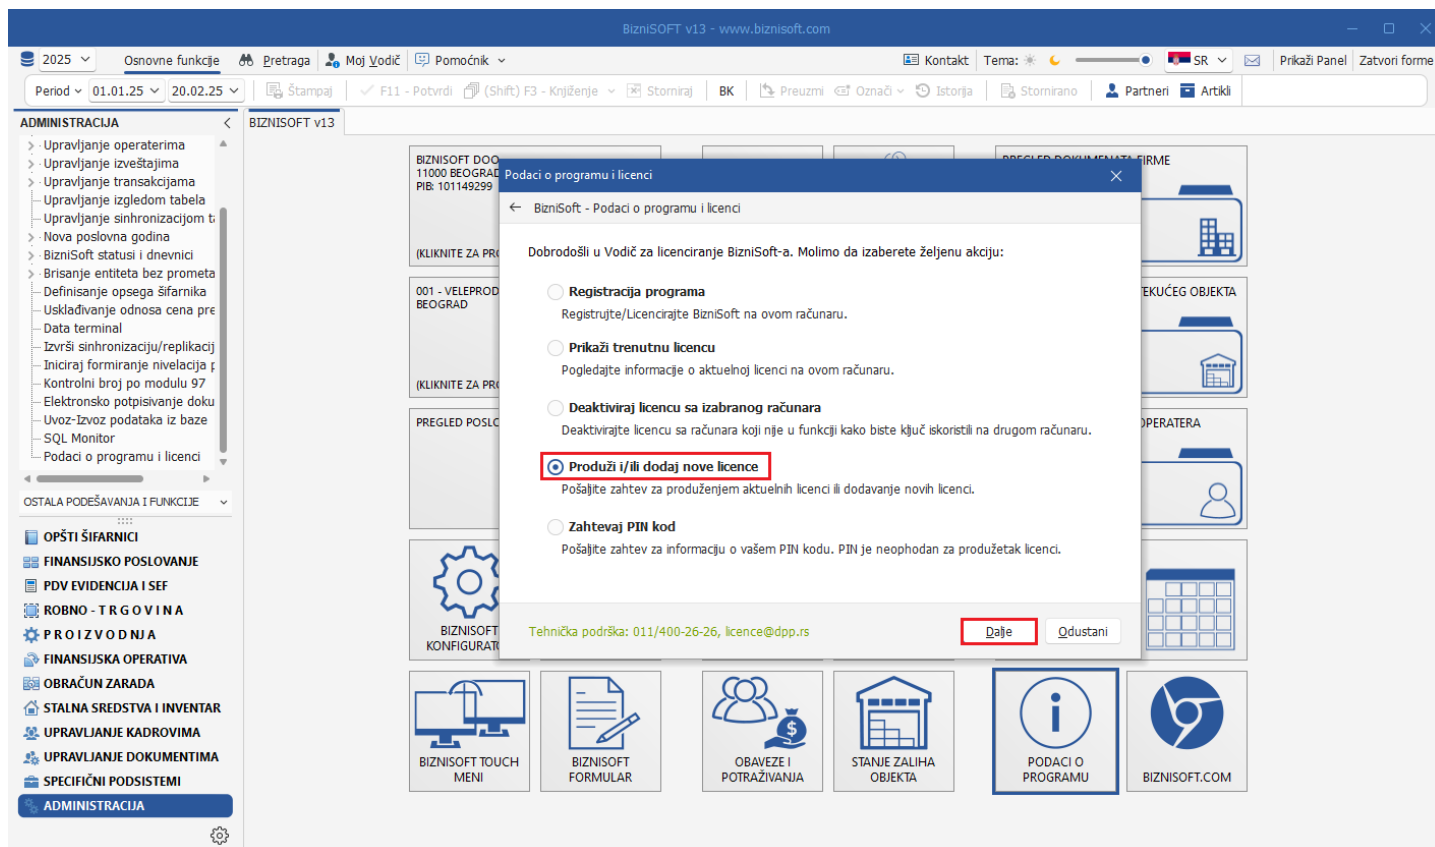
BizniSOFT v13 - www.biznisoft.com

2025 Osnovne funkcije Pretraga Moj Vodič Pomoćnik Kontakt Tema: SR Prikaži Panel Zatvori forme

Period 01.01.25 20.02.25 Štampaj F11 - Potvrdi (Shift) F3 - Knjiženje Storniraj BK Preuzmi Označi Istorija Stornirano Partneri Artikli

ADMINISTRACIJA

Upravljanje operaterima
Upravljanje izveštajima
Upravljanje transakcijama
Upravljanje izgledom tabela
Upravljanje sinhronizacijom t
Nova poslovna godina
BizniSoft statusi i dnevnici
Brisanje entiteta bez prometa
Definisanje opsega šifarnika
Usklađivanje odnosa cena pre
Data terminal
Izvrši sinhronizaciju/replikacij
Iniciraj formiranje nivelacija p
Kontrolni broj po modulu 97
Elektronsko potpisivanje doku
Uvoz-Izvoz podataka iz baze
SQL Monitor
Podaci o programu i licenci

OSTALA PODEŠAVANJA I FUNKCIJE

OPŠTI ŠIFARNICI
FINANSIJSKO POSLOVANJE
PDV EVIDENCIJA I SEF
ROBNO - T R G O V I N A
P R O I Z V O D N J A
FINANSIJSKA OPERATIVA
OBRAČUN ZARADA
STALNA SREDSTVA I INVENTAR
UPRAVLJANJE KADROVIMA
UPRAVLJANJE DOKUMENTIMA
SPECIFIČNI PODSISTEMI
ADMINISTRACIJA

BIZNISOFT v13

BIZNISOFT DOO
11000 BEOGRAD
PIB: 101149299
(KLIKNITE ZA PR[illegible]

PREGLED DOKUMENTA FIRME

001 - VELEPROD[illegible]
BEOGRAD
(KLIKNITE ZA PR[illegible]

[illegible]EKUĆEG OBJEKTA

PREGLED POSL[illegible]

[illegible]PERATERA

BIZNISOFT
KONFIGURAT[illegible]

Podaci o programu i licenci

BizniSoft - Podaci o programu i licenci

Dobrodošli u Vodič za licenciranje BizniSoft-a. Molimo da izaberete željenu akciju:

Registracija programa
Registrujte/Licencirajte BizniSoft na ovom računaru.

Prikaži trenutnu licencu
Pogledajte informacije o aktuelnoj licenci na ovom računaru.

Deaktiviraj licencu sa izabranog računara
Deaktivirajte licencu sa računara koji nije u funkciji kako biste ključ iskoristili na drugom računaru.

Produži i/ili dodaj nove licence
Pošaljite zahtev za produženjem aktuelnih licenci ili dodavanje novih licenci.

Zahtevaj PIN kod
Pošaljite zahtev za informaciju o vašem PIN kodu. PIN je neophodan za produžetak licenci.

Tehnička podrška: 011/400-26-26, licence@dpp.rs

Dalje Odustani

BIZNISOFT TOUCH MENI
BIZNISOFT FORMULAR
OBAVEZE I POTRAŽIVANJA
STANJE ZALIHA OBJEKTA
PODACI O PROGRAMU
BIZNISOFT.COM